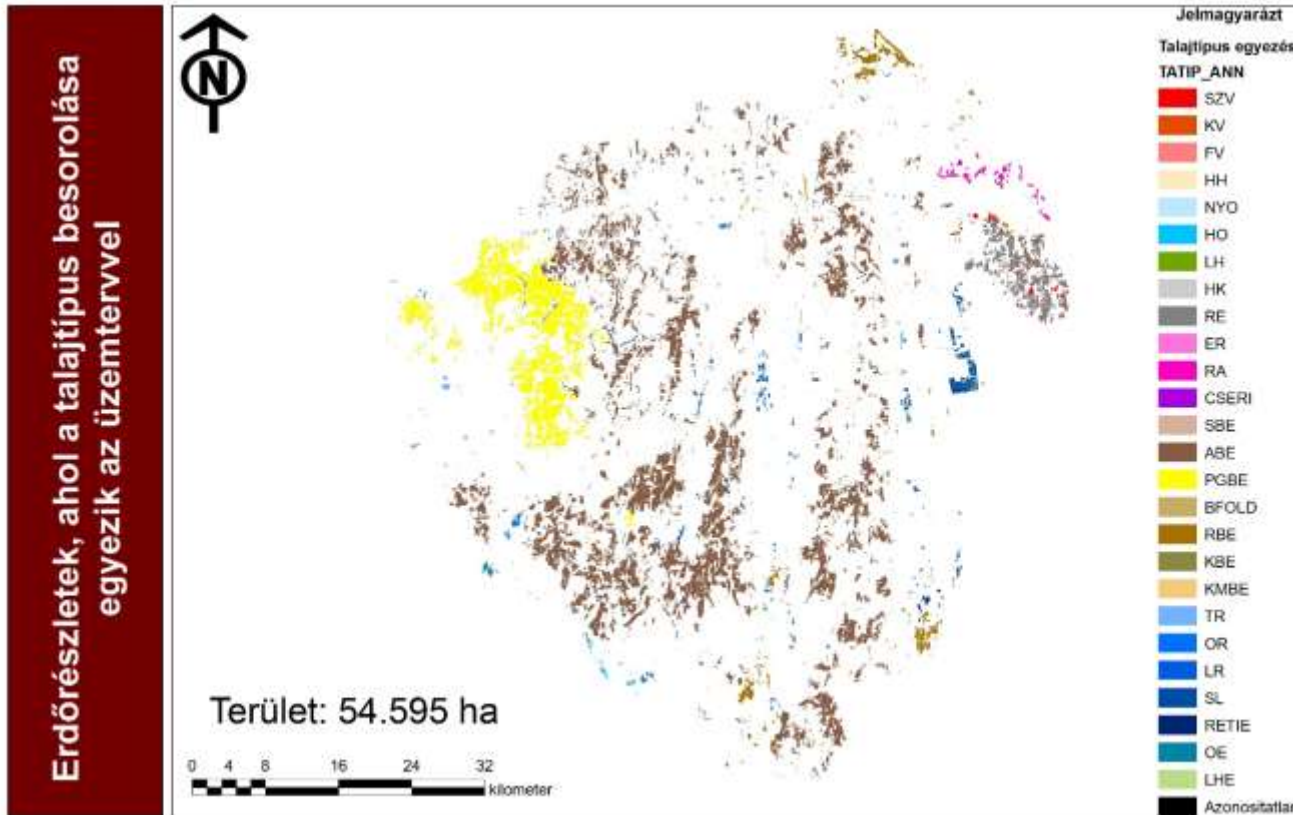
Erdőrészletek, ahol a talajtípus besorolása egyezik az üzemtervvel

N

Terület: 54.595 ha

0 4 8 16 24 32
kilometer

Jelmagyarázt
Talajtípus egyezés
TATIP_ANN
SZV
KV
FV
HH
NYO
HO
LH
HK
RE
ER
RA
CSERI
SBE
ABE
PGBE
BFOLD
RBE
KBE
KMBE
TR
OR
LR
SL
RETIE
OE
LHE
Azonositatlan